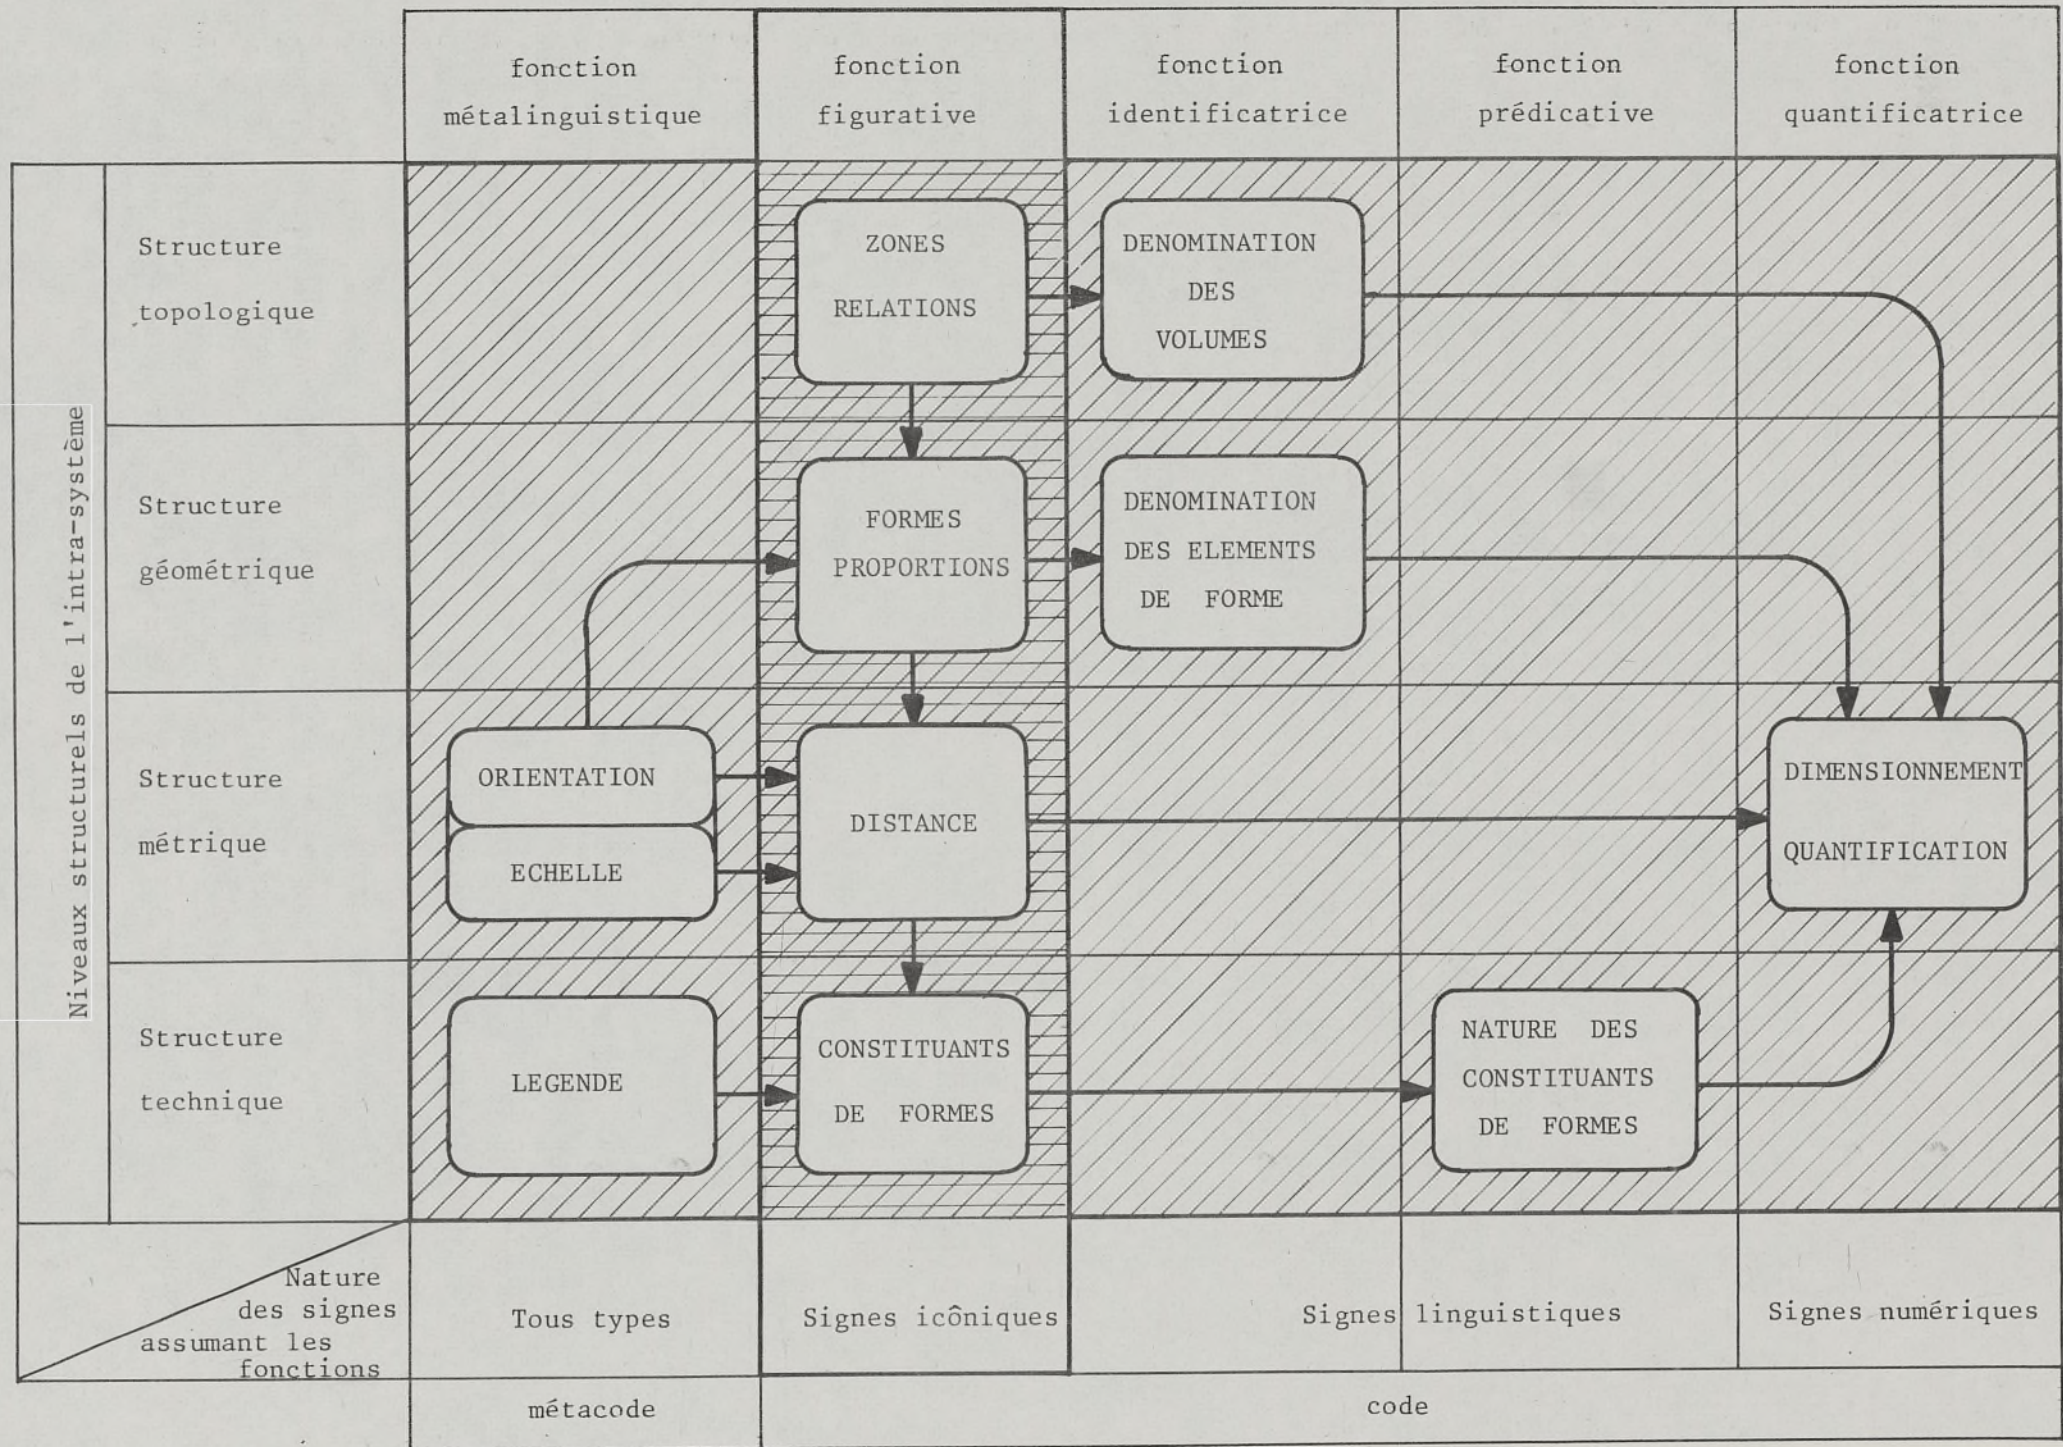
| | fonction métalinguistique | fonction figurative | fonction identificatrice | fonction prédicative | fonction quantificatrice |
|---|---|---|---|---|---|
| Structure topologique | | ZONES RELATIONS | DENOMINATION DES VOLUMES | | |
| Structure géométrique | | FORMES PROPORTIONS | DENOMINATION DES ELEMENTS DE FORME | | |
| Structure métrique | ORIENTATION ECHELLE | DISTANCE | | | DIMENSIONNEMENT QUANTIFICATION |
| Structure technique | LEGENDE | CONSTITUANTS DE FORMES | | NATURE DES CONSTITUANTS DE FORMES | |
| Nature des signes assumant les fonctions | Tous types | Signes icôniques | Signes linguistiques | | Signes numériques |
| | métacode | code | | | |

Niveaux structurels de l'intra-système